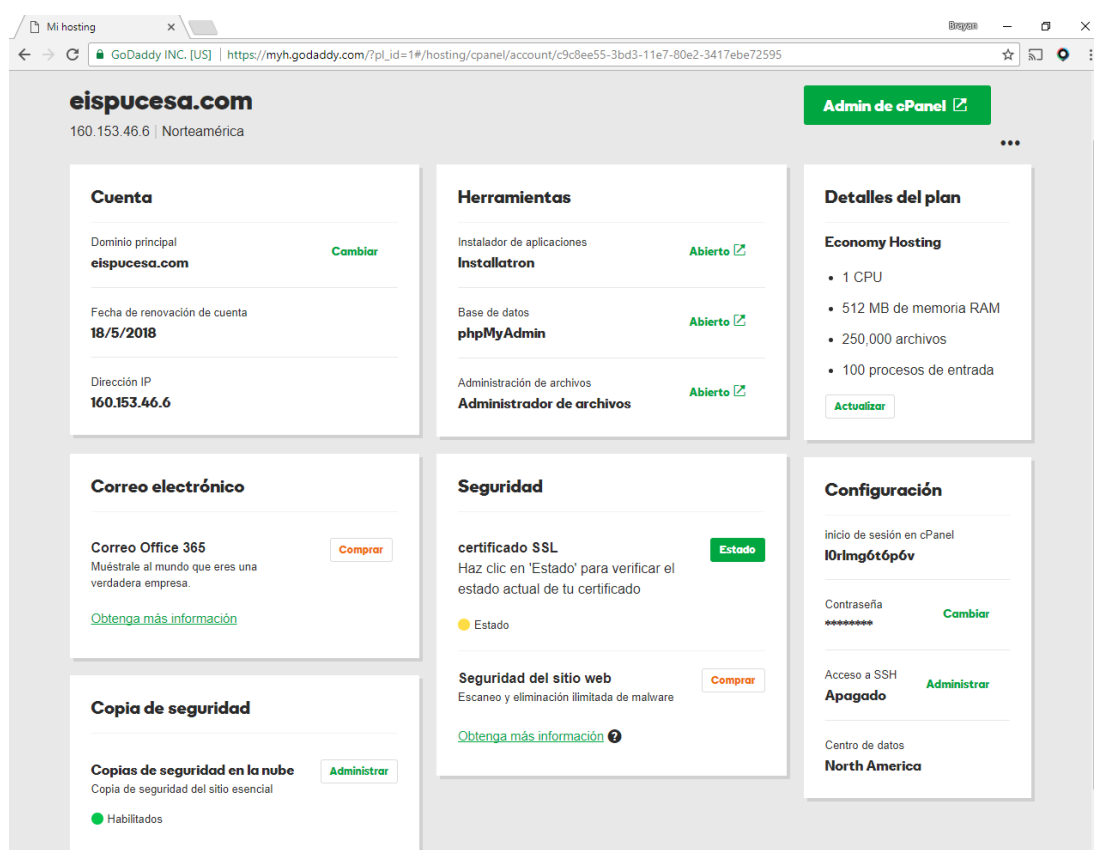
Mi hosting

Brayan

GoDaddy INC. [US] | https://myh.godaddy.com/?pl_id=1#/hosting/cpanel/account/c9c8ee55-3bd3-11e7-80e2-3417ebe72595

eispucesa.com
160.153.46.6 | Norteamérica

Admin de cPanel

•••

Cuenta

Dominio principal
eispucesa.com
Cambiar

Fecha de renovación de cuenta
18/5/2018

Dirección IP
160.153.46.6

Herramientas

Instalador de aplicaciones
Installatron
Abierto

Base de datos
phpMyAdmin
Abierto

Administración de archivos
Administrador de archivos
Abierto

Detalles del plan

Economy Hosting

• 1 CPU
• 512 MB de memoria RAM
• 250,000 archivos
• 100 procesos de entrada

Actualizar

Correo electrónico

Correo Office 365
Muéstrale al mundo que eres una verdadera empresa.
Comprar

Obtenga más información

Seguridad

certificado SSL
Haz clic en 'Estado' para verificar el estado actual de tu certificado
Estado

Estado

Seguridad del sitio web
Escaneo y eliminación ilimitada de malware
Comprar

Obtenga más información

Configuración

inicio de sesión en cPanel
l0rlmg6t6p6v

Contraseña
********
Cambiar

Acceso a SSH
Apagado
Administrar

Centro de datos
North America

Copia de seguridad

Copias de seguridad en la nube
Copia de seguridad del sitio esencial
Administrar

Habilitados